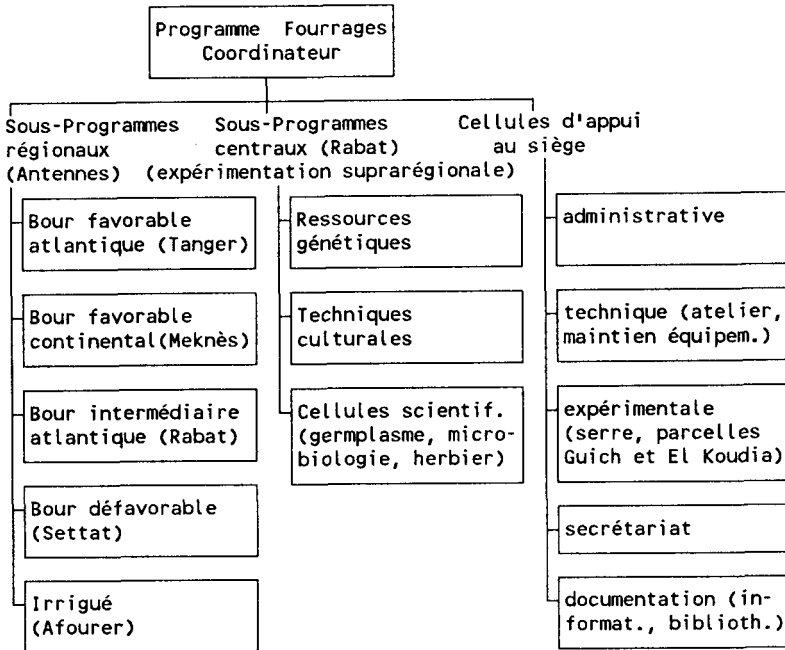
Programme Fourrages
Coordinateur

Sous-Programmes régionaux (Antennes)

Bour favorable atlantique (Tanger)

Bour favorable continental(Meknès)

Bour intermédiaire atlantique (Rabat)

Bour défavorable (Settat)

Irrigué (Afourer)

Sous-Programmes centraux (Rabat) (expérimentation suprarégionale)

Ressources génétiques

Techniques culturales

Cellules scientif. (germplasme, microbiologie, herbier)

Cellules d'appui au siège

administrative

technique (atelier, maintien équipem.)

expérimentale (serre, parcelles Guich et El Koudia)

secrétariat

documentation (informat., biblioth.)